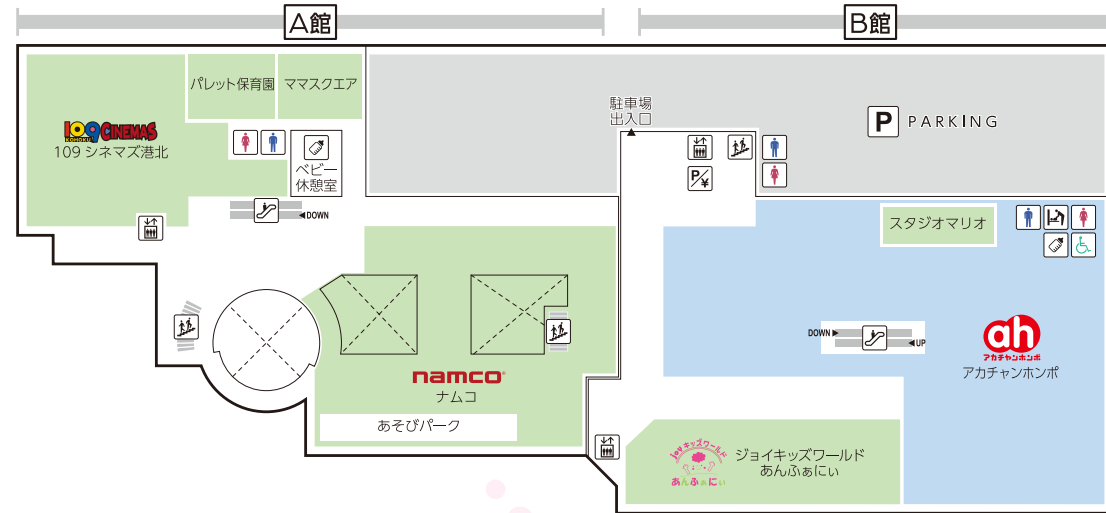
A館

B館

パレット保育園

ママスクエア

109 CINEMAS
109 シネマズ港北

ベビー休憩室

DOWN

駐車場出入口

PARKING

スタジオマリオ

DOWN

UP

ah
アカチャンホンポ
アカチャンホンポ

namco
ナムコ

あそびパーク

ジョイキッズワールド
あんふぁにぃ

ジョイキッズワールド
あんふぁにぃ